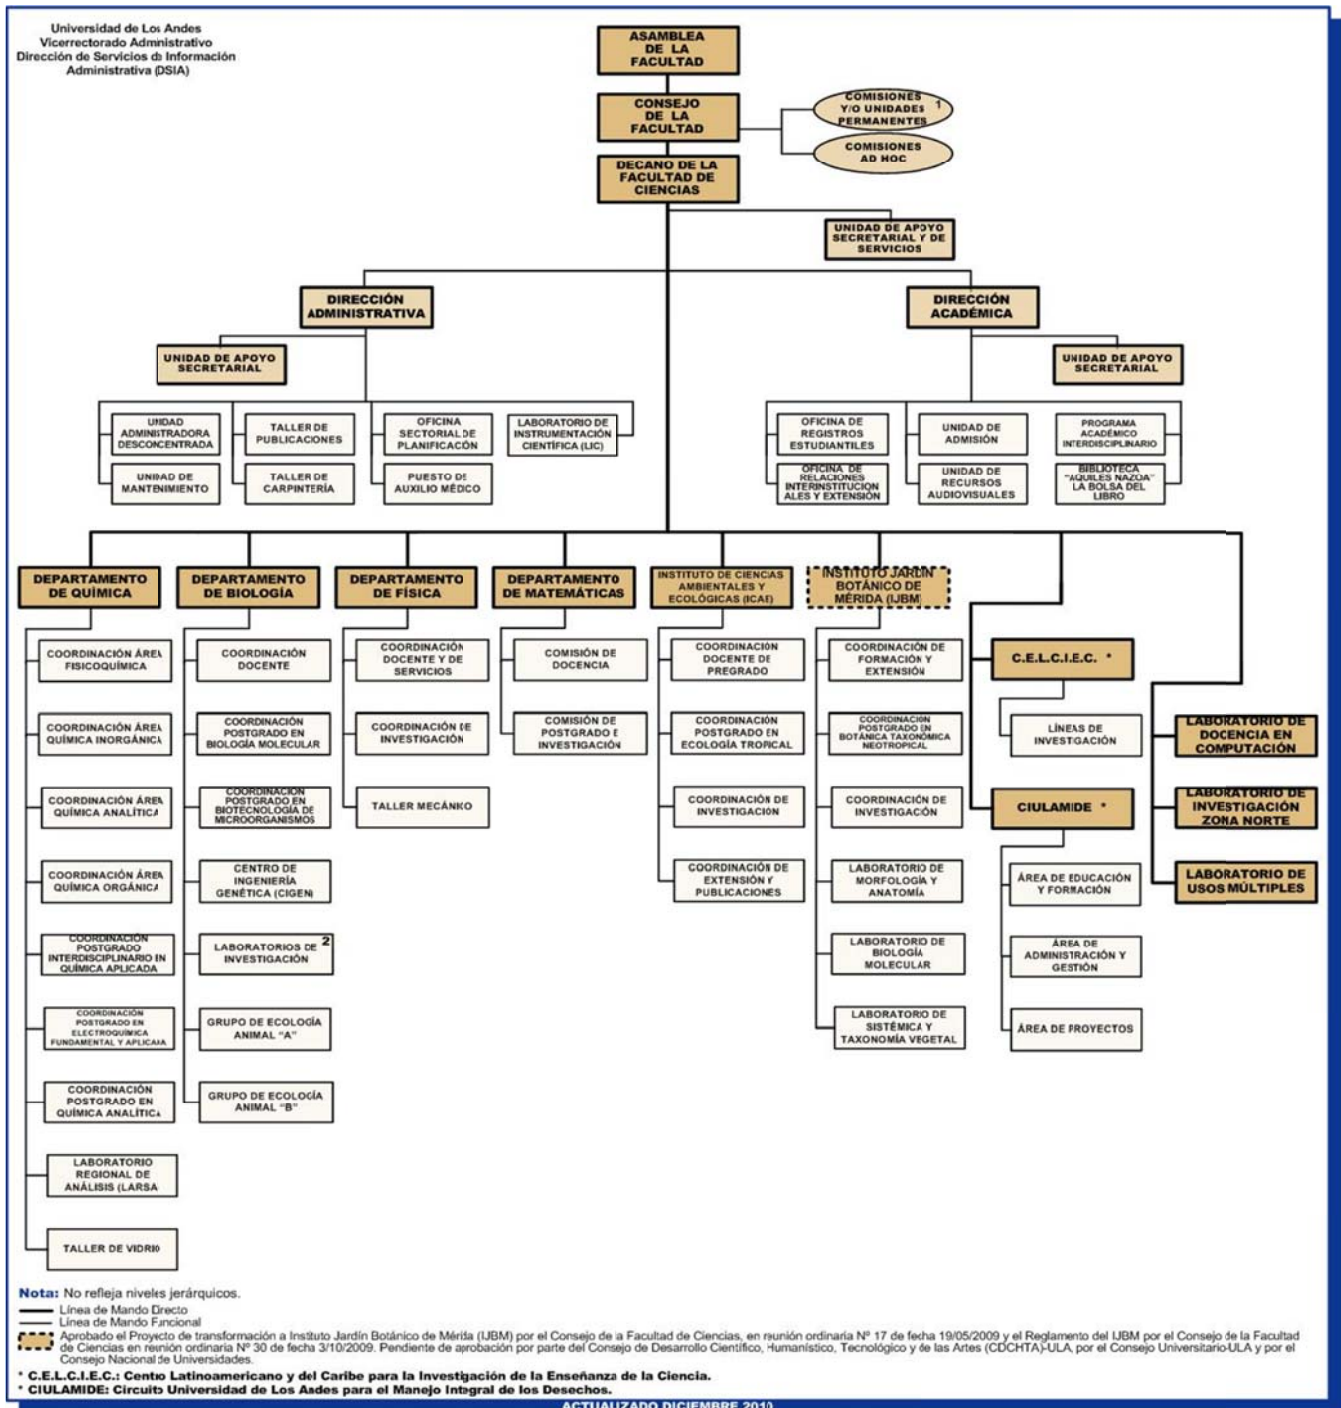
Universidad de Los Andes
Vicerrectorado Administrativo
Dirección de Servicios de Información Administrativa (DSIA)

ASAMBLEA DE LA FACULTAD

CONSEJO DE LA FACULTAD

COMISIONES Y/O UNIDADES PERMANENTES 1

COMISIONES AD HOC

DECANO DE LA FACULTAD DE CIENCIAS

UNIDAD DE APOYO SECRETARIAL Y DE SERVICIOS

DIRECCIÓN ADMINISTRATIVA

UNIDAD DE APOYO SECRETARIAL

UNIDAD ADMINISTRADORA DESCONCENTRADA

UNIDAD DE MANTENIMIENTO

TALLER DE PUBLICACIONES

TALLER DE CARPINTERÍA

OFICINA SECTORIAL DE PLANIFICACIÓN

PUESTO DE AUXILIO MÉDICO

LABORATORIO DE INSTRUMENTACIÓN CIENTÍFICA (LIC)

DIRECCIÓN ACADÉMICA

UNIDAD DE APOYO SECRETARIAL

OFICINA DE REGISTROS ESTUDIANTILES

OFICINA DE RELACIONES INTERINSTITUCIONALES Y EXTENSIÓN

UNIDAD DE ADMISIÓN

UNIDAD DE RECURSOS AUDIOVISUALES

PROGRAMA ACADÉMICO INTERDISCIPLINARIO

BIBLIOTECA "AQUILES NAZOA" LA BOLSA DEL LIBRO

DEPARTAMENTO DE QUÍMICA

COORDINACIÓN ÁREA FISICOQUÍMICA

COORDINACIÓN ÁREA QUÍMICA INORGÁNICA

COORDINACIÓN ÁREA QUÍMICA ANALÍTICA

COORDINACIÓN ÁREA QUÍMICA ORGÁNICA

COORDINACIÓN POSTGRADO INTERDISCIPLINARIO EN QUÍMICA APLICADA

COORDINACIÓN POSTGRADO EN ELECTROQUÍMICA FUNDAMENTAL Y APLICADA

COORDINACIÓN POSTGRADO EN QUÍMICA ANALÍTICA

LABORATORIO REGIONAL DE ANÁLISIS (LARSA

TALLER DE VIDRIO

DEPARTAMENTO DE BIOLOGÍA

COORDINACIÓN DOCENTE

COORDINACIÓN POSTGRADO EN BIOLOGÍA MOLECULAR

COORDINACIÓN POSTGRADO EN BIOTECNOLOGÍA DE MICROORGANISMOS

CENTRO DE INGENIERÍA GENÉTICA (CIGEN

LABORATORIOS DE INVESTIGACIÓN 2

GRUPO DE ECOLOGÍA ANIMAL "A"

GRUPO DE ECOLOGÍA ANIMAL "B"

DEPARTAMENTO DE FÍSICA

COORDINACIÓN DOCENTE Y DE SERVICIOS

COORDINACIÓN DE INVESTIGACIÓN

TALLER MECÁNICO

DEPARTAMENTO DE MATEMÁTICAS

COMISIÓN DE DOCENCIA

COMISIÓN DE POSTGRADO E INVESTIGACIÓN

INSTITUTO DE CIENCIAS AMBIENTALES Y ECOLÓGICAS (ICAE)

COORDINACIÓN DOCENTE DE PREGRADO

COORDINACIÓN POSTGRADO EN ECOLOGÍA TROPICAL

COORDINACIÓN DE INVESTIGACIÓN

COORDINACIÓN DE EXTENSIÓN Y PUBLICACIONES

INSTITUTO JARDÍN BOTÁNICO DE MÉRIDA (IJBM)

COORDINACIÓN DE FORMACIÓN Y EXTENSIÓN

COORDINACIÓN POSTGRADO EN BOTÁNICA TAXONÓMICA NEOTROPICAL

COORDINACIÓN DE INVESTIGACIÓN

LABORATORIO DE MORFOLOGÍA Y ANATOMÍA

LABORATORIO DE BIOLOGÍA MOLECULAR

LABORATORIO DE SISTÉMICA Y TAXONOMÍA VEGETAL

C.E.L.C.I.E.C. *

LÍNEAS DE INVESTIGACIÓN

CIULAMIDE *

ÁREA DE EDUCACIÓN Y FORMACIÓN

ÁREA DE ADMINISTRACIÓN Y GESTIÓN

ÁREA DE PROYECTOS

LABORATORIO DE DOCENCIA EN COMPUTACIÓN

LABORATORIO DE INVESTIGACIÓN ZONA NORTE

LABORATORIO DE USOS MÚLTIPLES

Nota: No refleja niveles jerárquicos.
Línea de Mando Directo
Línea de Mando Funcional
Aprobado el Proyecto de transformación a Instituto Jardín Botánico de Mérida (IJBM) por el Consejo de a Facultad de Ciencias, en reunión ordinaria Nº 17 de fecha 19/05/2009 y el Reglamento del IJBM por el Consejo de la Facultad de Ciencias en reunión ordinaria Nº 30 de fecha 3/10/2009. Pendiente de aprobación por parte del Consejo de Desarrollo Científico, Humanístico, Tecnológico y de las Artes (CDCHTA)-ULA, por el Consejo Universitario-ULA y por el Consejo Nacional de Universidades.

* C.E.L.C.I.E.C.: Centro Latinoamericano y del Caribe para la Investigación de la Enseñanza de la Ciencia.
* CIULAMIDE: Circuito Universidad de Los Andes para el Manejo Integral de los Desechos.

ACTUALIZADO DICIEMBRE 2010